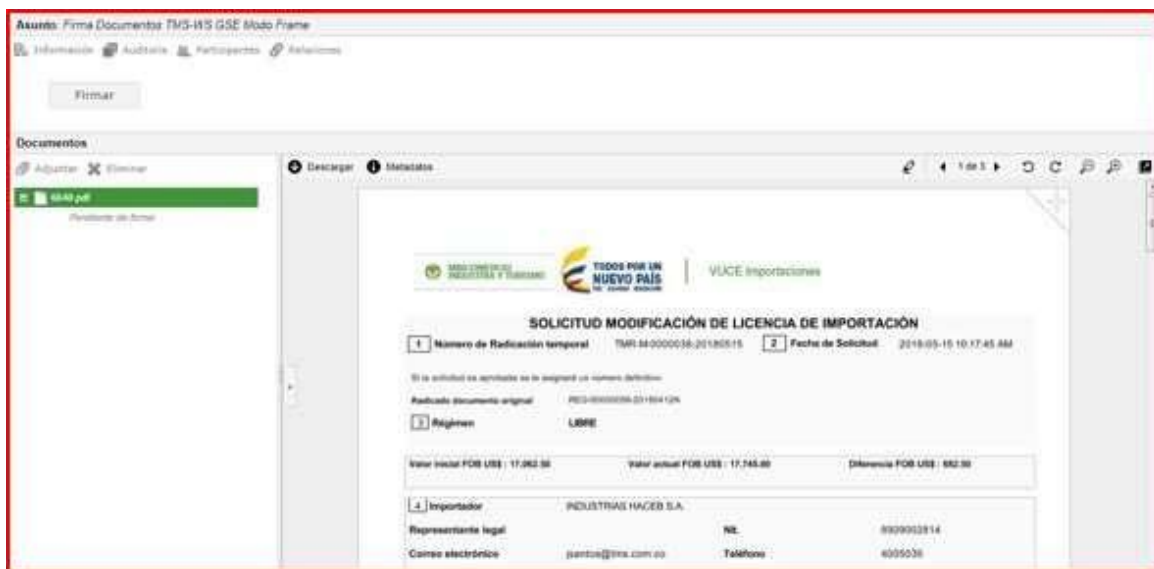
Asunto: Firma Documentos TMS-WS GSE Modo Frame

Información Auditoría Participantes Relaciones

Firmar

Documentos

Adjuntar Eliminar

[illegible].pdf

Pendiente de firmar

Descargar Metadatos

1 de 5

MINCOMERCIO INDUSTRIA Y TURISMO

TODOS POR UN NUEVO PAÍS

VUCE Importaciones

SOLICITUD MODIFICACIÓN DE LICENCIA DE IMPORTACIÓN

1 Numero de Radicación temporal TMR-M-0000036-20180515 2 Fecha de Solicitud 2018-05-15 10:17:45 AM

Si la solicitud es aprobada se le asignará un numero definitivo

Radicado documento original REG-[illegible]

3 Régimen LIBRE

Valor inicial FOB US$ : 17,062.50 Valor actual FOB US$ : 17,745.00 Diferencia FOB US$ : 682.50

4 Importador INDUSTRIAS HACEB S.A.

Representante legal Nit. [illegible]

Correo electrónico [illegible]@tms.com.co Teléfono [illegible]